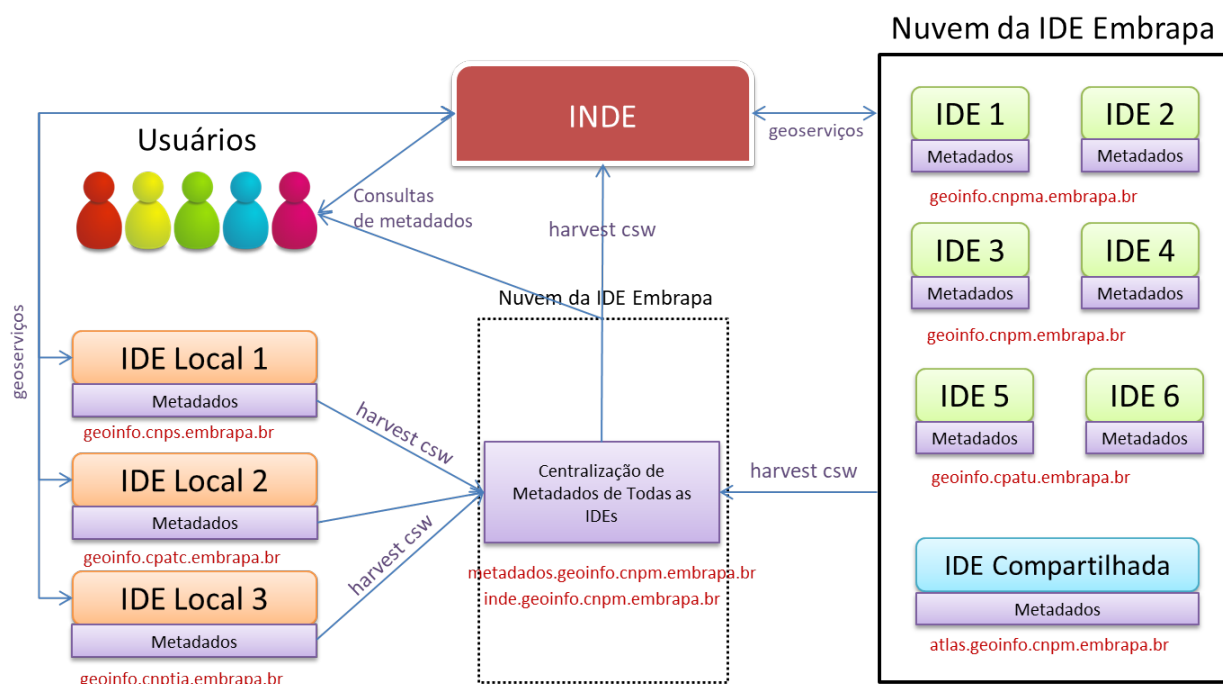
Nuvem da IDE Embrapa

INDE

geoserviços

Usuários

Consultas de metadados

harvest csw

Nuvem da IDE Embrapa

geoserviços

IDE Local 1
Metadados
geoinfo.cnps.embrapa.br

harvest csw

IDE Local 2
Metadados
geoinfo.cpatc.embrapa.br

harvest csw

IDE Local 3
Metadados
geoinfo.cnptia.embrapa.br

Centralização de Metadados de Todas as IDEs

metadados.geoinfo.cnpm.embrapa.br
inde.geoinfo.cnpm.embrapa.br

harvest csw

IDE 1
Metadados

IDE 2
Metadados

geoinfo.cnpma.embrapa.br

IDE 3
Metadados

IDE 4
Metadados

geoinfo.cnpm.embrapa.br

IDE 5
Metadados

IDE 6
Metadados

geoinfo.cpatu.embrapa.br

IDE Compartilhada
Metadados
atlas.geoinfo.cnpm.embrapa.br